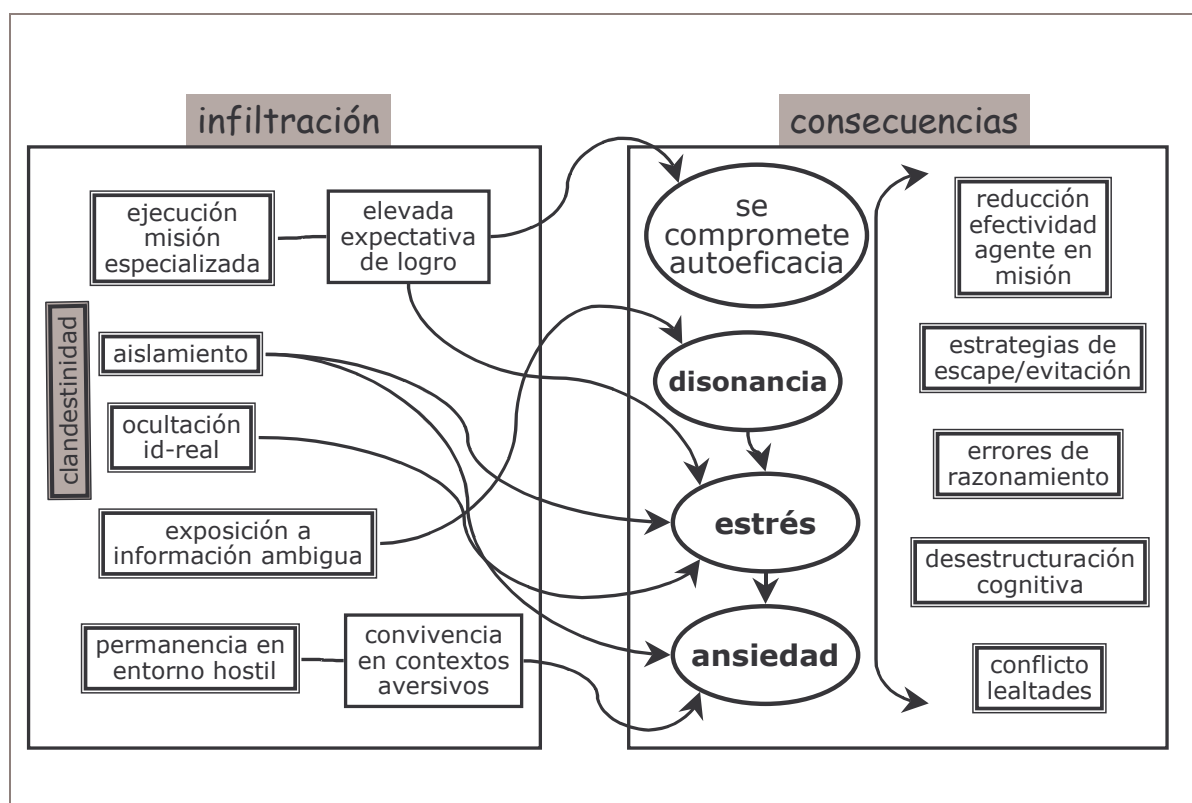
infiltración

ejecución misión especializada

elevada expectativa de logro

clandestinidad

aislamiento

ocultación id-real

exposición a información ambigua

permanencia en entorno hostil

convivencia en contextos aversivos

consecuencias

se compromete autoeficacia

disonancia

estrés

ansiedad

reducción efectividad agente en misión

estrategias de escape/evitación

errores de razonamiento

desestructuración cognitiva

conflicto lealtades